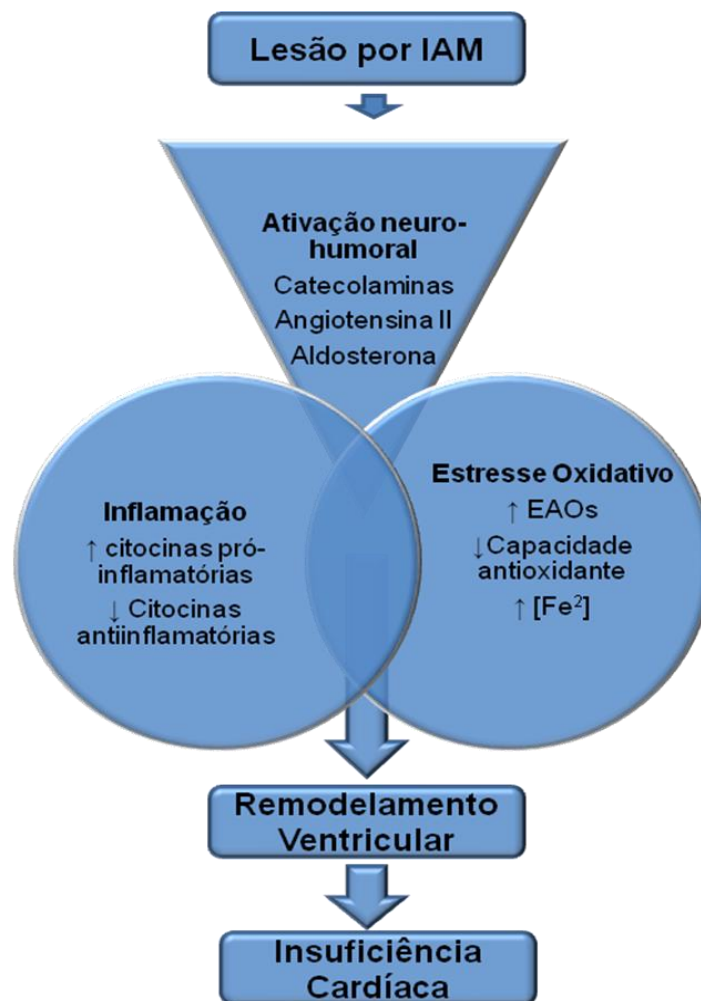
Lesão por IAM

Ativação neuro-humoral
Catecolaminas
Angiotensina II
Aldosterona

Inflamação
↑ citocinas pró-inflamatórias
↓ Citocinas antiinflamatórias

Estresse Oxidativo
↑ EAOs
↓Capacidade antioxidante
↑ [Fe$^2$]

Remodelamento Ventricular

Insuficiência Cardíaca